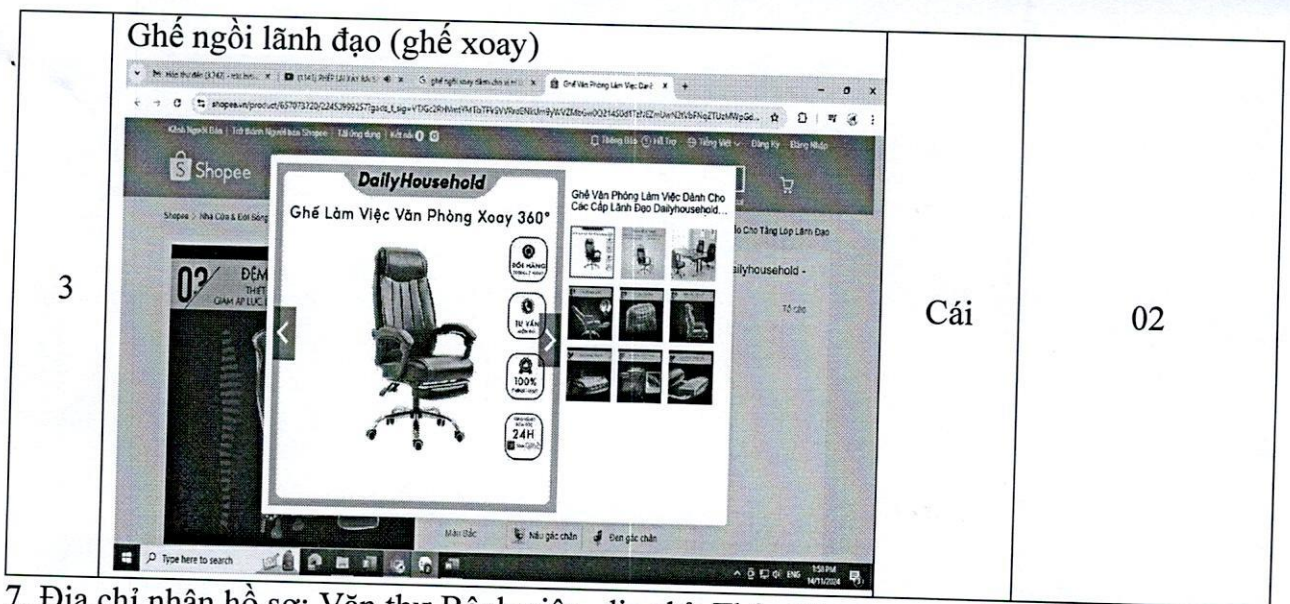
| 3 | Ghế ngồi lãnh đạo (ghế xoay)<br>shopee.vn/product/657073720/22452999257<br>Kênh Người Bán \| Trở thành Người bán Shopee \| Tải ứng dụng \| Kết nối<br>Thông Báo Hỗ Trợ Tiếng Việt Đăng Ký Đăng Nhập<br>Shopee<br>Shopee > Nhà Cửa & Đời Sống<br>DailyHousehold<br>Ghế Làm Việc Văn Phòng Xoay 360°<br>ĐỔI HÀNG<br>TƯ VẤN<br>100%<br>24H<br>Ghế Văn Phòng Làm Việc Dành Cho Các Cấp Lãnh Đạo Dailyhousehold...<br>ho Cho Tầng Lớp Lãnh Đạo<br>ailyhousehold -<br>Tố cáo<br>Màu Sắc  Nâu gác chân  Đen gác chân<br>Type here to search<br>ENG 1:58 PM 14/11/2024 | Cái | 02 |
|---|---|---|---|

7. Địa chỉ nhận hồ sơ: Văn thư Bộ huyện, địa chỉ: Thị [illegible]